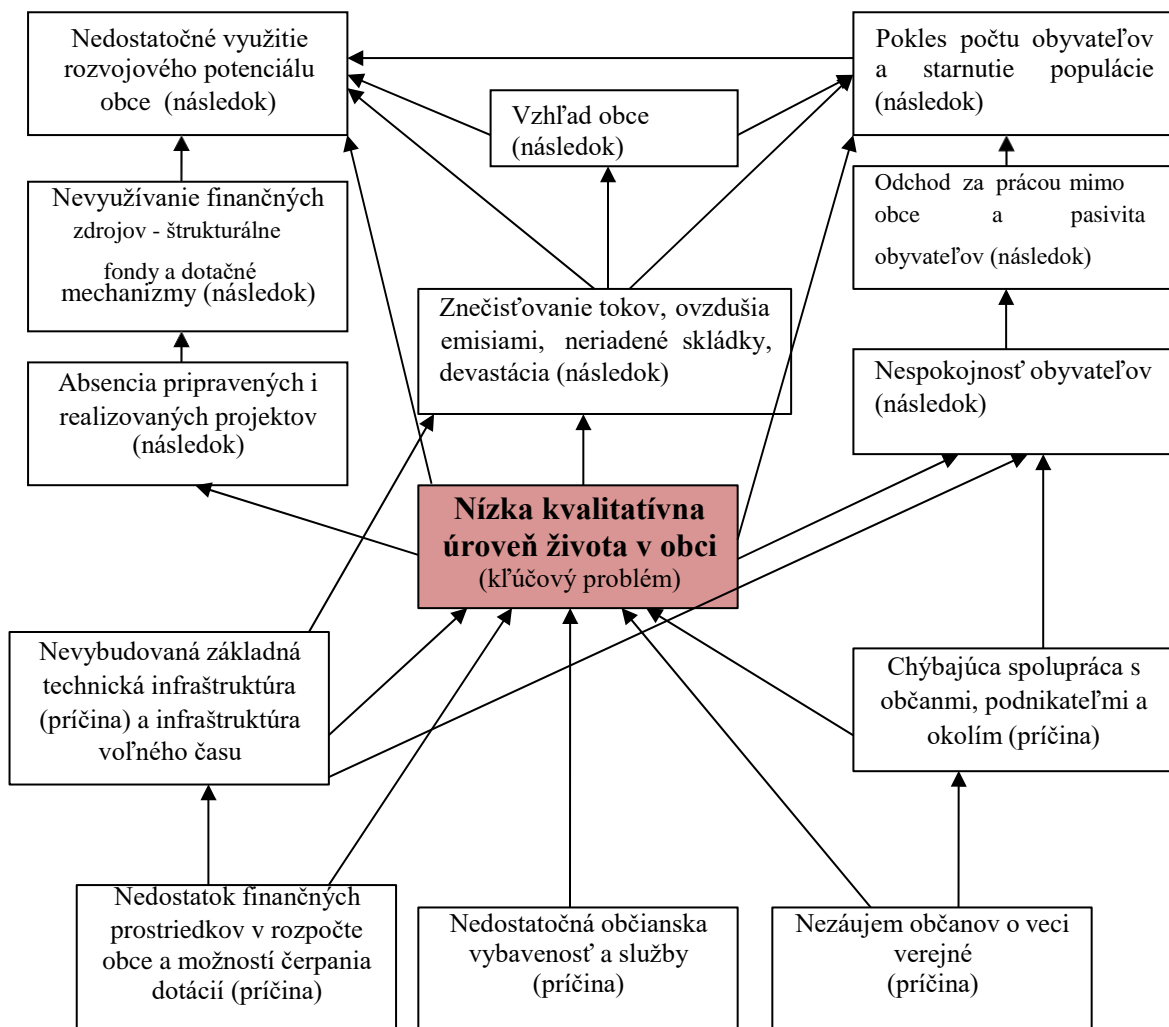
Nedostatočné využitie rozvojového potenciálu obce (následok)

Vzhľad obce (následok)

Pokles počtu obyvateľov a starnutie populácie (následok)

Nevyužívanie finančných zdrojov - štrukturálne fondy a dotačné mechanizmy (následok)

Odchod za prácou mimo obce a pasivita obyvateľov (následok)

Znečisťovanie tokov, ovzdušia emisiami, neriadené skládky, devastácia (následok)

Absencia pripravených i realizovaných projektov (následok)

Nespokojnosť obyvateľov (následok)

**Nízka kvalitatívna úroveň života v obci**
(kľúčový problém)

Nevybudovaná základná technická infraštruktúra (príčina) a infraštruktúra voľného času

Chýbajúca spolupráca s občanmi, podnikateľmi a okolím (príčina)

Nedostatok finančných prostriedkov v rozpočte obce a možností čerpania dotácií (príčina)

Nedostatočná občianska vybavenosť a služby (príčina)

Nezáujem občanov o veci verejné (príčina)